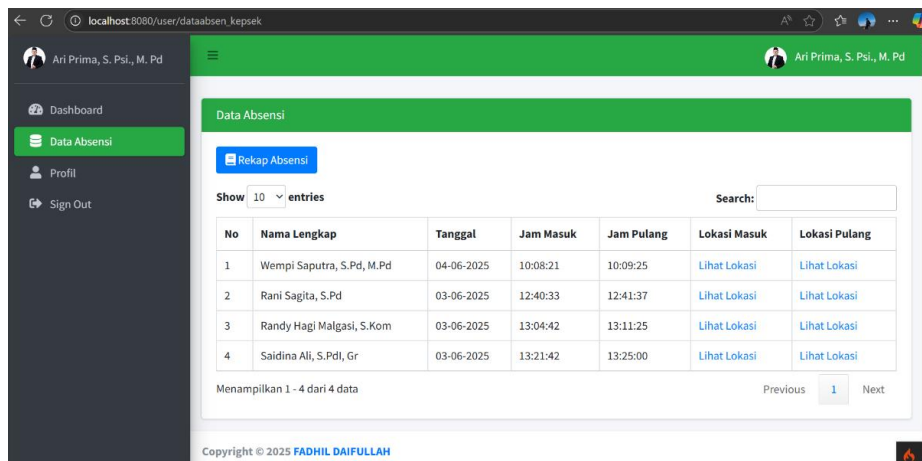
localhost:8080/user/dataabsen_kepsek

Ari Prima, S. Psi., M. Pd

Dashboard
Data Absensi
Profil
Sign Out

Ari Prima, S. Psi., M. Pd

Data Absensi

Rekap Absensi

Show 10 entries

Search:

| No | Nama Lengkap | Tanggal | Jam Masuk | Jam Pulang | Lokasi Masuk | Lokasi Pulang |
|---|---|---|---|---|---|---|
| 1 | Wempi Saputra, S.Pd, M.Pd | 04-06-2025 | 10:08:21 | 10:09:25 | Lihat Lokasi | Lihat Lokasi |
| 2 | Rani Sagita, S.Pd | 03-06-2025 | 12:40:33 | 12:41:37 | Lihat Lokasi | Lihat Lokasi |
| 3 | Randy Hagi Malgasi, S.Kom | 03-06-2025 | 13:04:42 | 13:11:25 | Lihat Lokasi | Lihat Lokasi |
| 4 | Saidina Ali, S.PdI, Gr | 03-06-2025 | 13:21:42 | 13:25:00 | Lihat Lokasi | Lihat Lokasi |

Menampilkan 1 - 4 dari 4 data

Previous 1 Next

Copyright © 2025 FADHIL DAIFULLAH